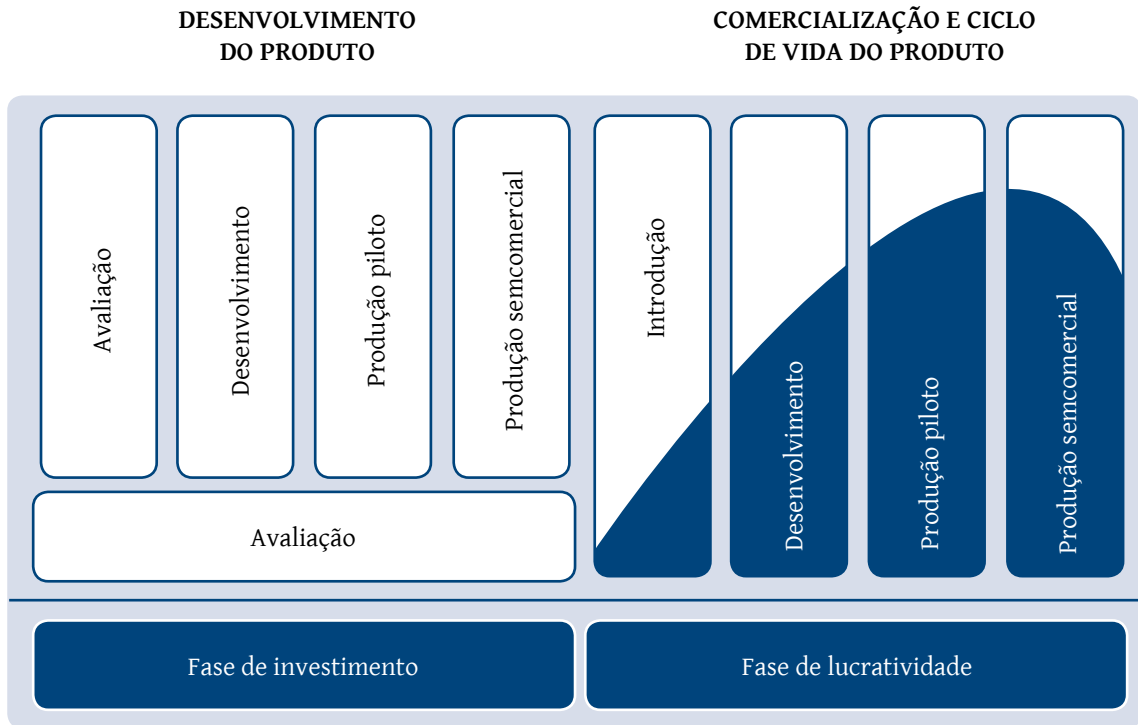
DESENVOLVIMENTO DO PRODUTO

COMERCIALIZAÇÃO E CICLO DE VIDA DO PRODUTO

Avaliação

Desenvolvimento

Produção piloto

Produção semcomercial

Introdução

Desenvolvimento

Produção piloto

Produção semcomercial

Avaliação

Fase de investimento

Fase de lucratividade